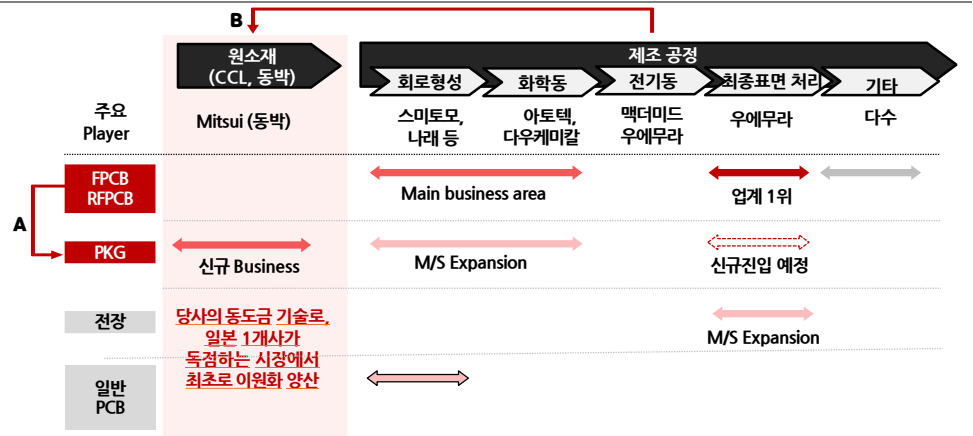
B

원소재 (CCL, 동박)

제조 공정

회로형성

화학동

전기동

최종표면 처리

기타

주요 Player

Mitsui (동박)

스미토모, 나래 등

아토텍, 다우케미칼

맥더미드 우에무라

우에무라

다수

FPCB RFPCB

Main business area

업계 1위

A

PKG

신규 Business

M/S Expansion

신규진입 예정

전장

당사의 동도금 기술로, 일본 1개사가 독점하는 시장에서 최초로 이원화 양산

M/S Expansion

일반 PCB